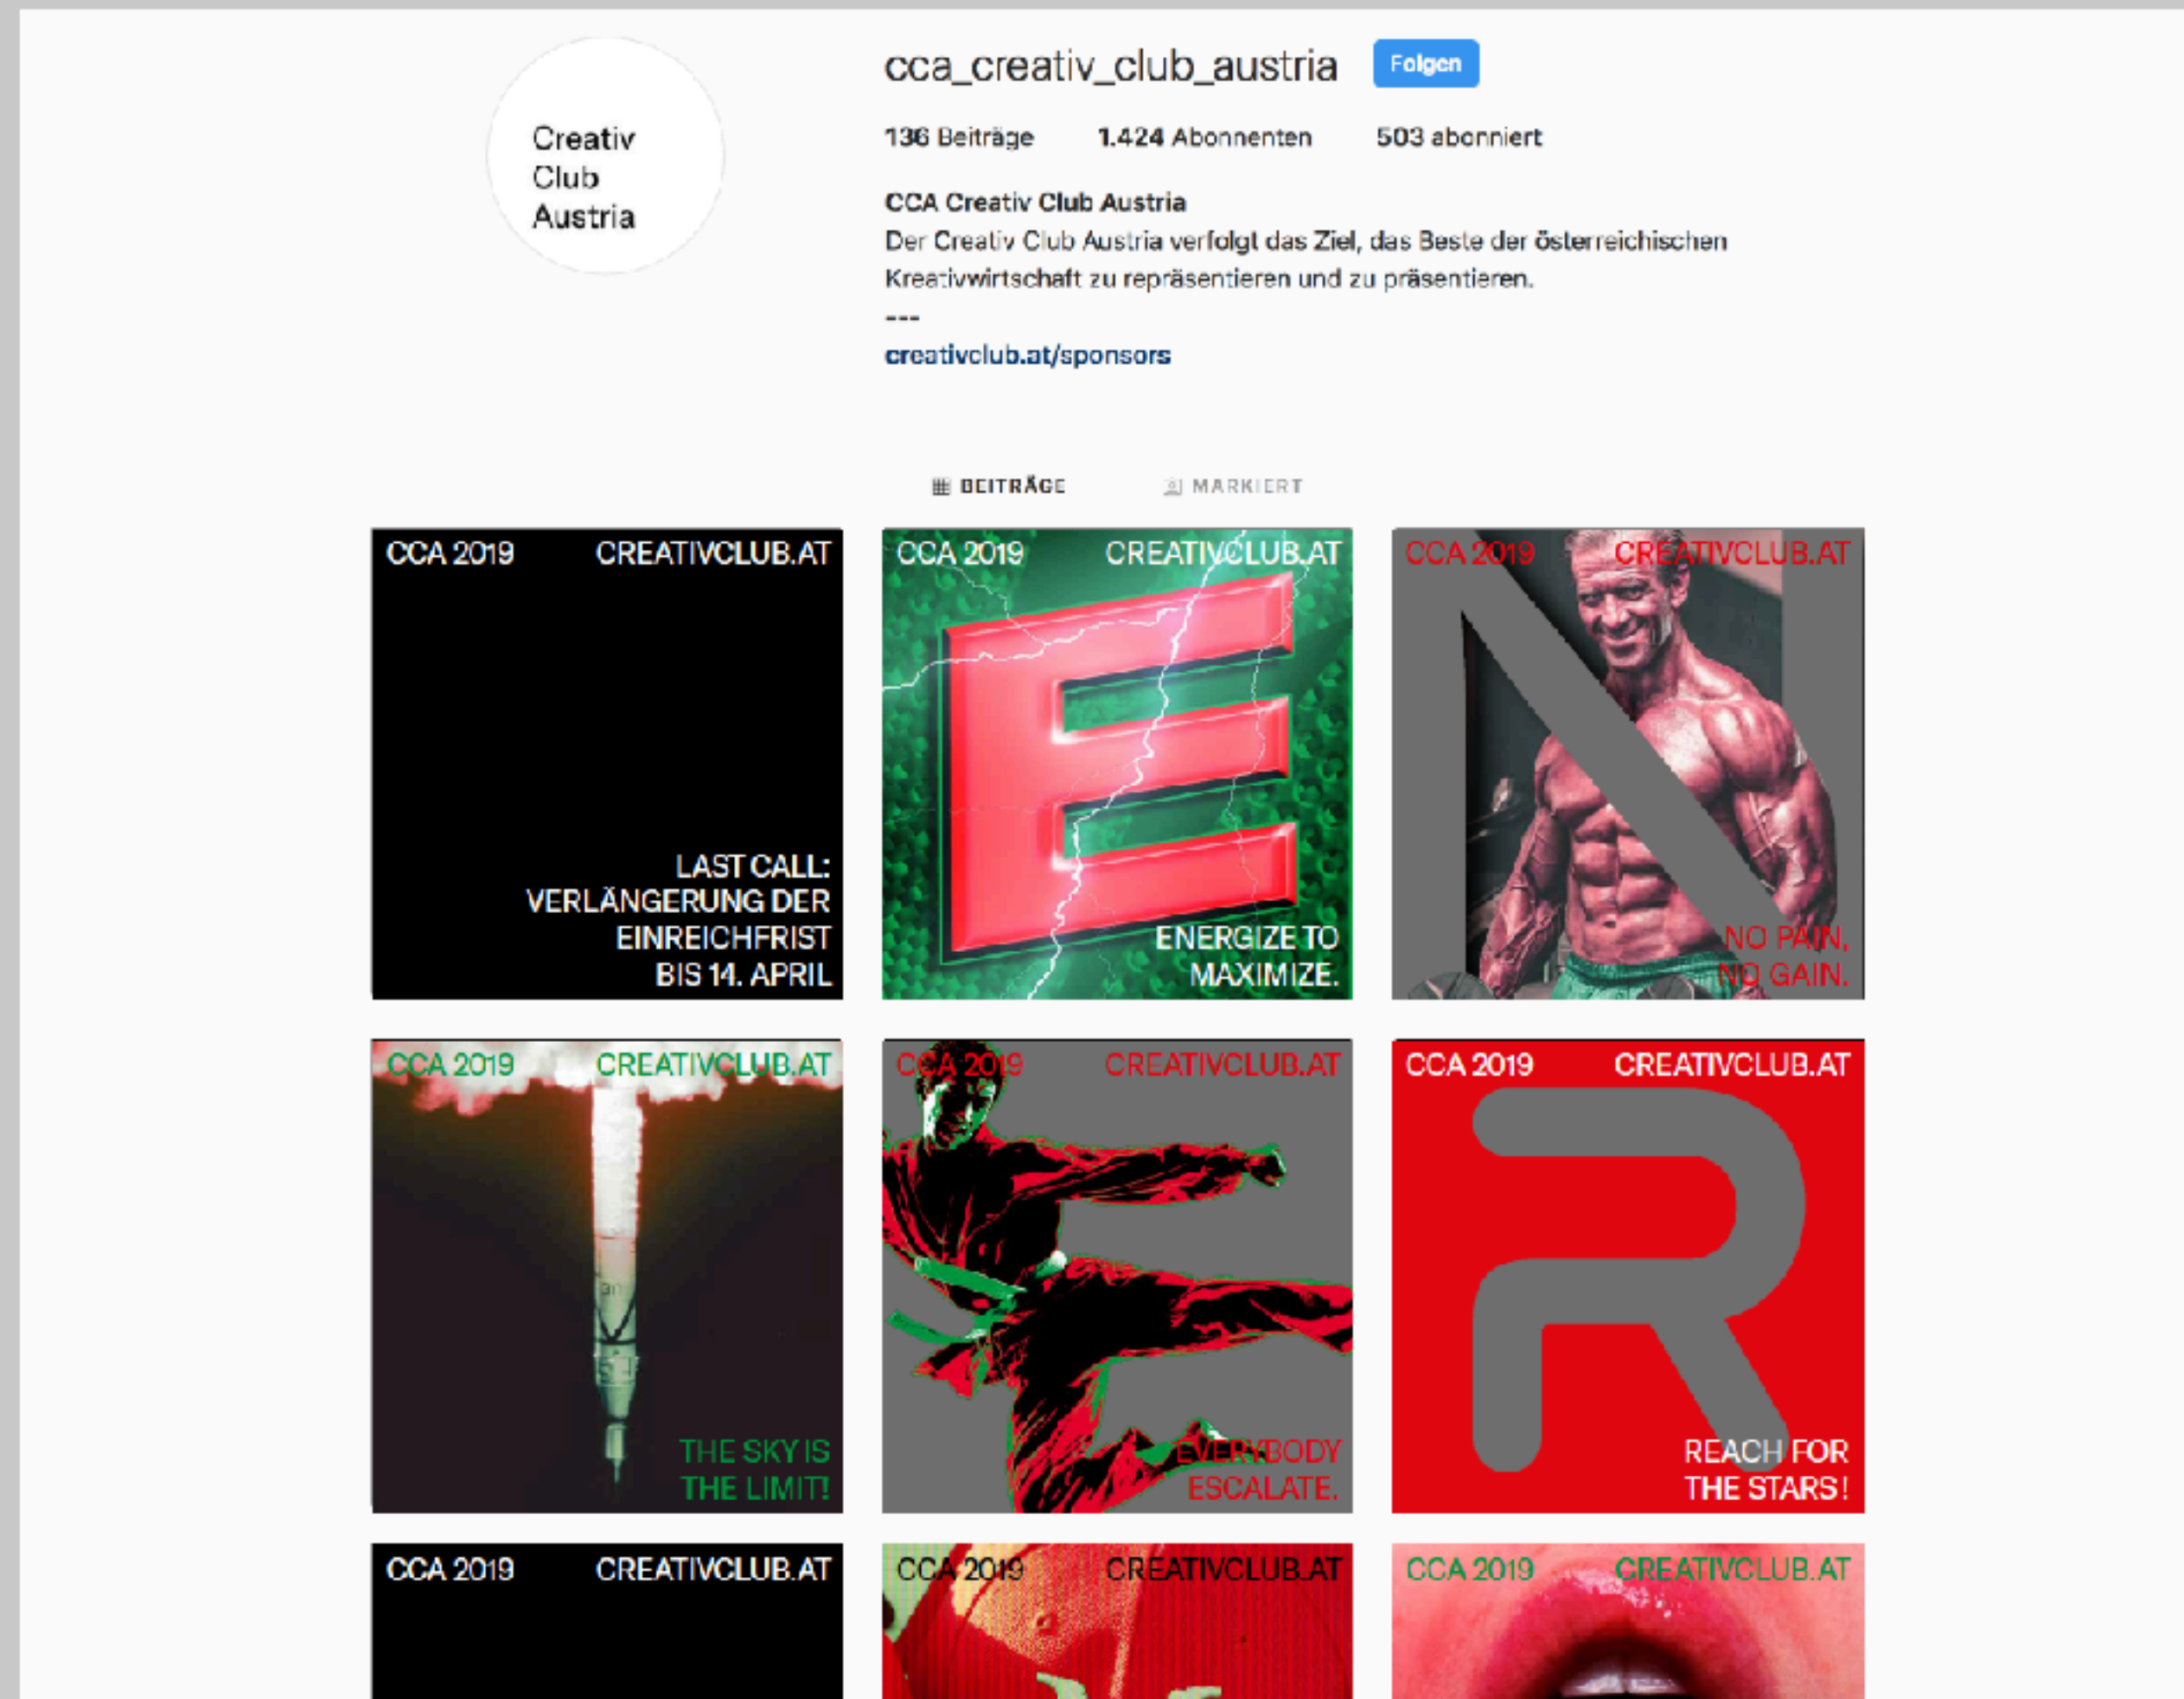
Creativ Club Austria

cca_creativ_club_austria Folgen

136 Beiträge 1.424 Abonnenten 503 abonniert

CCA Creativ Club Austria
Der Creativ Club Austria verfolgt das Ziel, das Beste der österreichischen Kreativwirtschaft zu repräsentieren und zu präsentieren.
---
creativclub.at/sponsors

BEITRÄGE MARKIERT

CCA 2019 CREATIVCLUB.AT
LAST CALL: VERLÄNGERUNG DER EINREICHFRIST BIS 14. APRIL

CCA 2019 CREATIVCLUB.AT
ENERGIZE TO MAXIMIZE.

CCA 2019 CREATIVCLUB.AT
NO PAIN, NO GAIN.

CCA 2019 CREATIVCLUB.AT
THE SKY IS THE LIMIT!

CCA 2019 CREATIVCLUB.AT
EVERYBODY ESCALATE.

CCA 2019 CREATIVCLUB.AT
REACH FOR THE STARS!

CCA 2019 CREATIVCLUB.AT

CCA 2019 CREATIVCLUB.AT

CCA 2019 CREATIVCLUB.AT